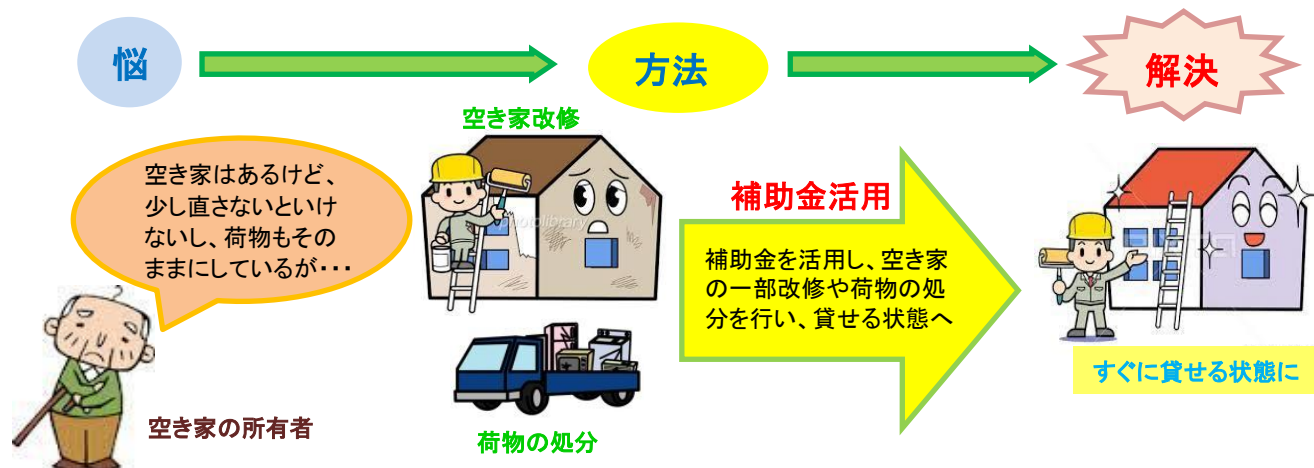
悩

方法

解決

空き家改修

空き家はあるけど、少し直さないといけないし、荷物もそのままにしているが・・・

補助金活用

補助金を活用し、空き家の一部改修や荷物の処分を行い、貸せる状態へ

すぐに貸せる状態に

空き家の所有者

荷物の処分